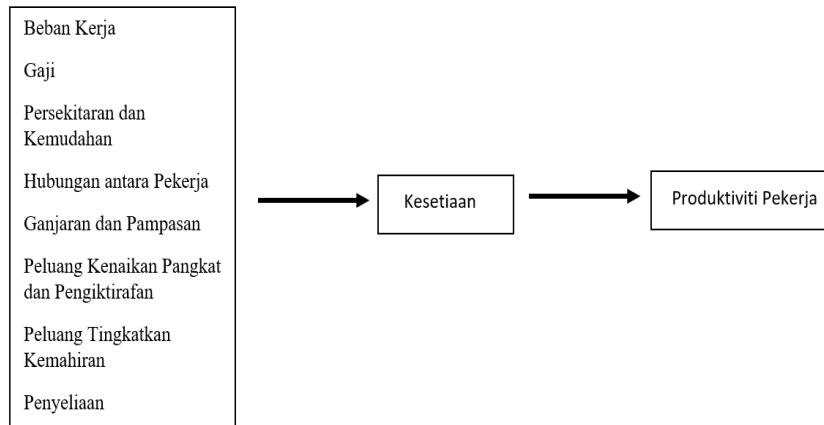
Beban Kerja

Gaji

Persekitaran dan Kemudahan

Hubungan antara Pekerja

Ganjaran dan Pampasan

Peluang Kenaikan Pangkat dan Pengiktirafan

Peluang Tingkatkan Kemahiran

Penyeliaan

Kesetiaan

Produktiviti Pekerja